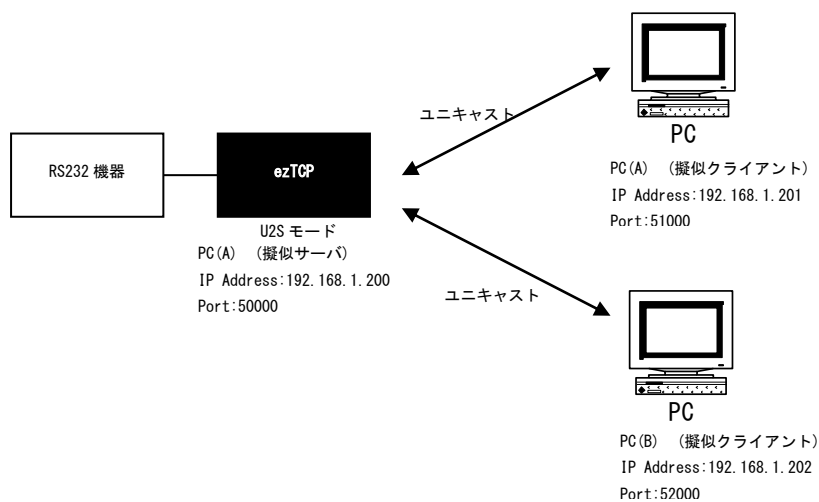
RS232 機器

ezTCP

U2S モード
PC(A) （擬似サーバ）
IP Address:192.168.1.200
Port:50000

ユニキャスト

PC
PC(A) （擬似クライアント）
IP Address:192.168.1.201
Port:51000

ユニキャスト

PC
PC(B) （擬似クライアント）
IP Address:192.168.1.202
Port:52000